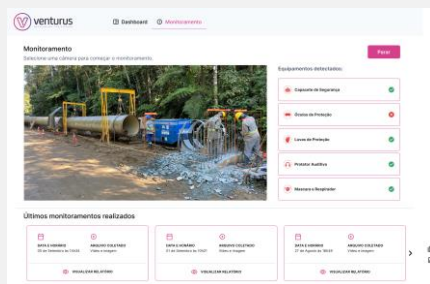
venturus

Dashboard Monitoramento

Monitoramento

Selecione uma câmera para começar o monitoramento.

Parar

Equipamentos detectados:

Capacete de Segurança

Óculos de Proteção

Luvas de Proteção

Protetor Auditivo

Máscara e Respirador

Últimos monitoramentos realizados

DATA E HORÁRIO
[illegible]

ARQUIVO COLETADO
Vídeo e imagem

VISUALIZAR RELATÓRIO

DATA E HORÁRIO
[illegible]

ARQUIVO COLETADO
Vídeo e imagem

VISUALIZAR RELATÓRIO

DATA E HORÁRIO
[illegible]

ARQUIVO COLETADO
Vídeo e imagem

VISUALIZAR RELATÓRIO